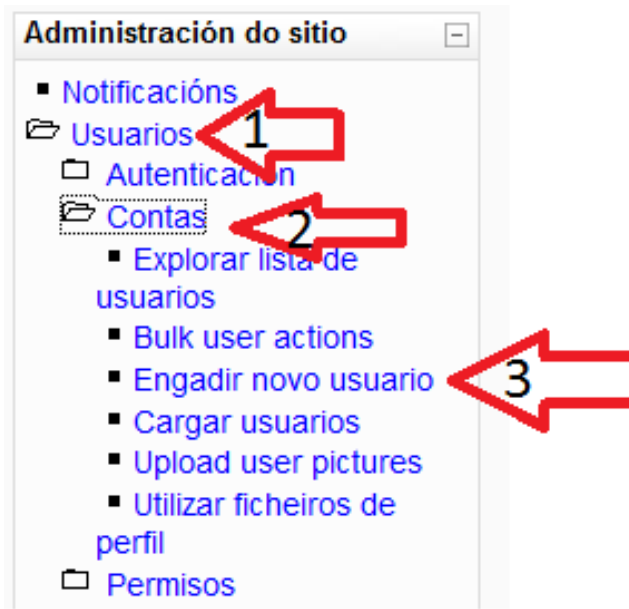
Administración do sitio

Notificacións
Usuarios 1
Autenticación
Contas 2
Explorar lista de usuarios
Bulk user actions
Engadir novo usuario 3
Cargar usuarios
Upload user pictures
Utilizar ficheiros de perfil
Permisos